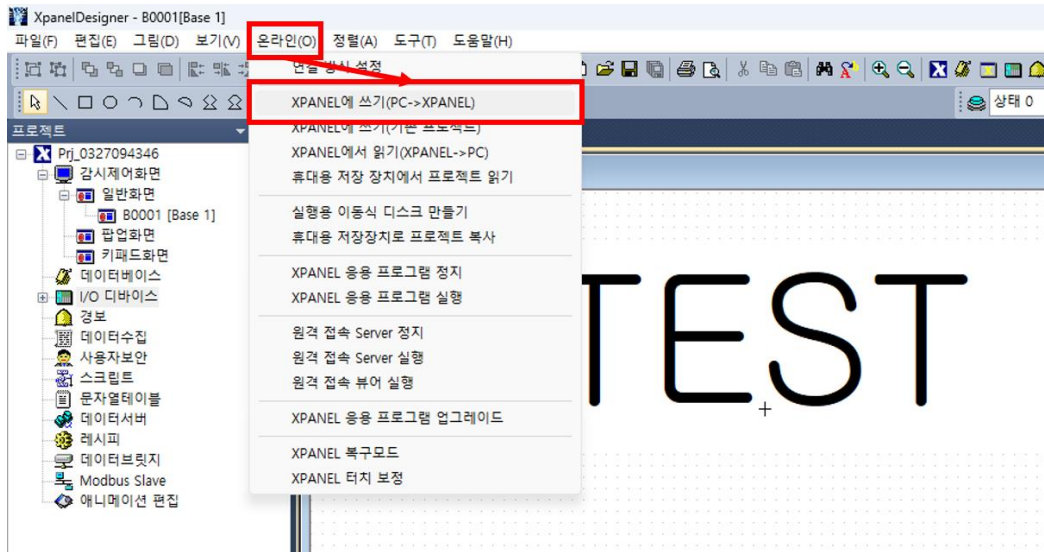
XpanelDesigner - B0001[Base 1]

파일(F) 편집(E) 그림(D) 보기(V) 온라인(O) 정렬(A) 도구(T) 도움말(H)

상태 0

프로젝트

Prj_0327094346
감시제어화면
일반화면
B0001 [Base 1]
팝업화면
키패드화면
데이터베이스
I/O 디바이스
경보
데이터수집
사용자보안
스크립트
문자열테이블
데이터서버
레시피
데이터브릿지
Modbus Slave
애니메이션 편집

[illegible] 설정
XPANEL에 쓰기(PC->XPANEL)
XPANEL에 쓰기([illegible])
XPANEL에서 읽기(XPANEL->PC)
휴대용 저장 장치에서 프로젝트 읽기
실행용 이동식 디스크 만들기
휴대용 저장장치로 프로젝트 복사
XPANEL 응용 프로그램 정지
XPANEL 응용 프로그램 실행
원격 접속 Server 정지
원격 접속 Server 실행
원격 접속 뷰어 실행
XPANEL 응용 프로그램 업그레이드
XPANEL 복구모드
XPANEL 터치 보정

TEST